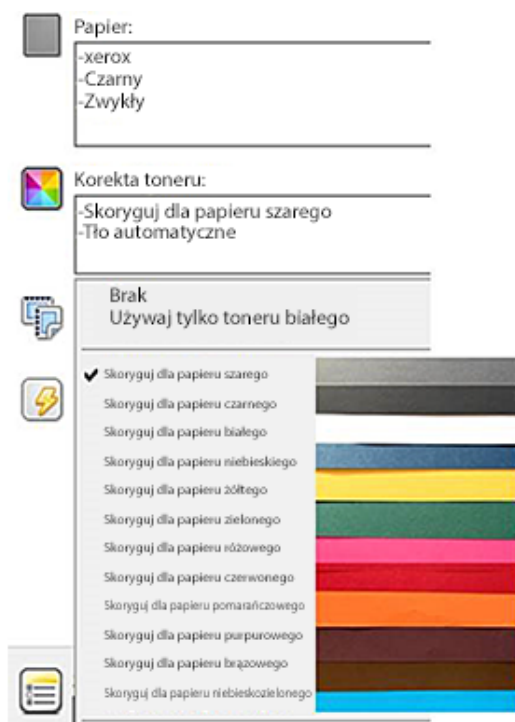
Papier:
-xerox
-Czarny
-Zwykły

Korekta toneru:
-Skoryguj dla papieru szarego
-Tło automatyczne

Brak
Używaj tylko toneru białego

✔ Skoryguj dla papieru szarego
Skoryguj dla papieru czarnego
Skoryguj dla papieru białego
Skoryguj dla papieru niebieskiego
Skoryguj dla papieru żółtego
Skoryguj dla papieru zielonego
Skoryguj dla papieru różowego
Skoryguj dla papieru czerwonego
Skoryguj dla papieru pomarańczowego
Skoryguj dla papieru purpurowego
Skoryguj dla papieru brązowego
Skoryguj dla papieru niebieskozielonego